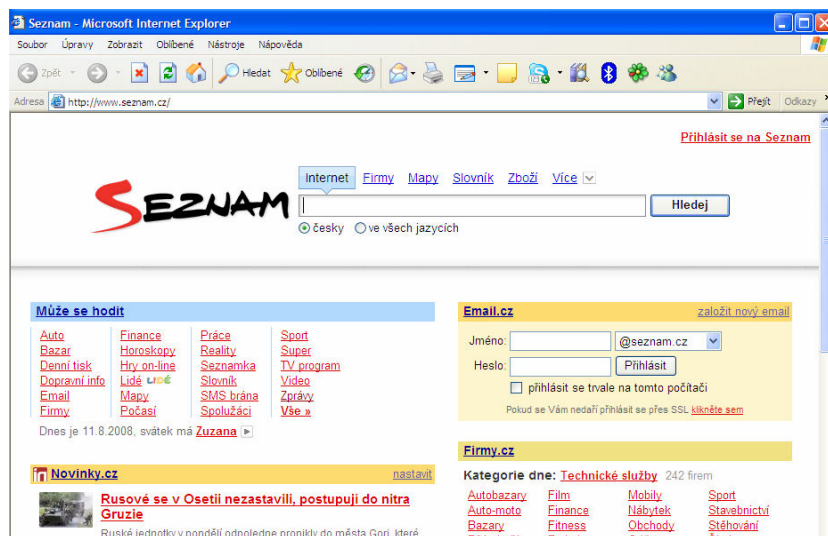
Seznam - Microsoft Internet Explorer

Soubor Úpravy Zobrazit Oblíbené Nástroje Nápověda

Zpět Hledat Oblíbené

Adresa http://www.seznam.cz/ Přejít Odkazy

Přihlásit se na Seznam

SEZNAM

Internet Firmy Mapy Slovník Zboží Více

Hledej

česky ve všech jazycích

Může se hodit

| Auto | Finance | Práce | Sport |
|---|---|---|---|
| Bazar | Horoskopy | Reality | Super |
| Denní tisk | Hry on-line | Seznamka | TV program |
| Dopravní info | Lidé LIDÉ | Slovník | Video |
| Email | Mapy | SMS brána | Zprávy |
| Firmy | Počasí | Spolužáci | Vše » |

Dnes je 11.8.2008, svátek má Zuzana

Novinky.cz nastavit

Rusové se v Osetii nezastavili, postupují do nitra Gruzie

Ruské jednotky v pondělí odpoledne pronikly do města Gori, které

Email.cz založit nový email

Jméno: @seznam.cz

Heslo: Přihlásit

přihlásit se trvale na tomto počítači

Pokud se Vám nedaří přihlásit se přes SSL klikněte sem

Firmy.cz

Kategorie dne: Technické služby 242 firem

| Autobazary | Film | Mobily | Sport |
|---|---|---|---|
| Auto-moto | Finance | Nábytek | Stavebnictví |
| Bazary | Fitness | Obchody | Stěhování |